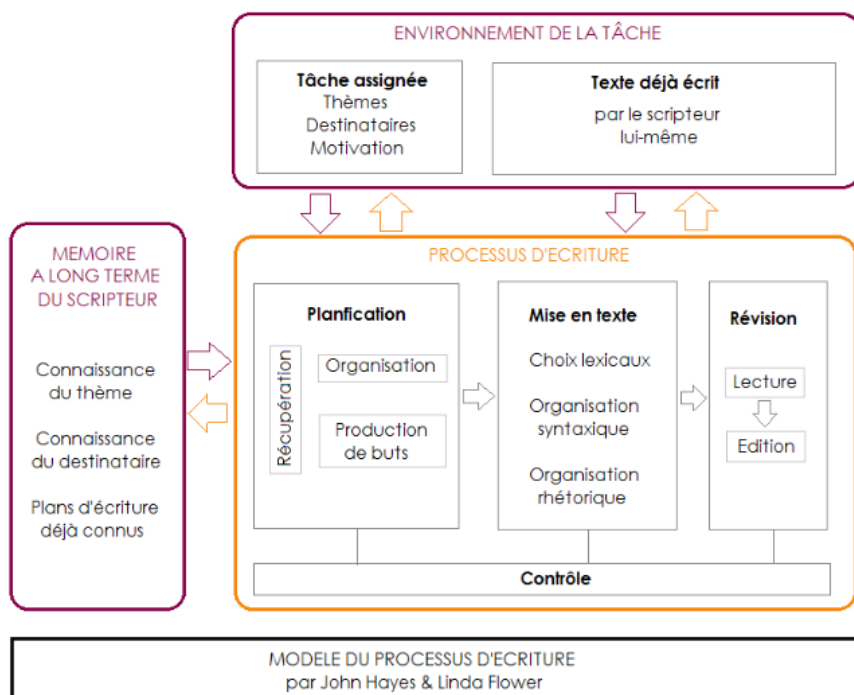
ENVIRONNEMENT DE LA TÂCHE

Tâche assignée
Thèmes
Destinataires
Motivation

Texte déjà écrit
par le scripteur
lui-même

MEMOIRE
A LONG TERME
DU SCRIPTEUR

Connaissance
du thème

Connaissance
du destinataire

Plans d'écriture
déjà connus

PROCESSUS D'ECRITURE

Planfication

Récupération

Organisation

Production
de buts

Mise en texte

Choix lexicaux

Organisation
syntaxique

Organisation
rhétorique

Révision

Lecture

Edition

Contrôle

MODELE DU PROCESSUS D'ECRITURE
par John Hayes & Linda Flower